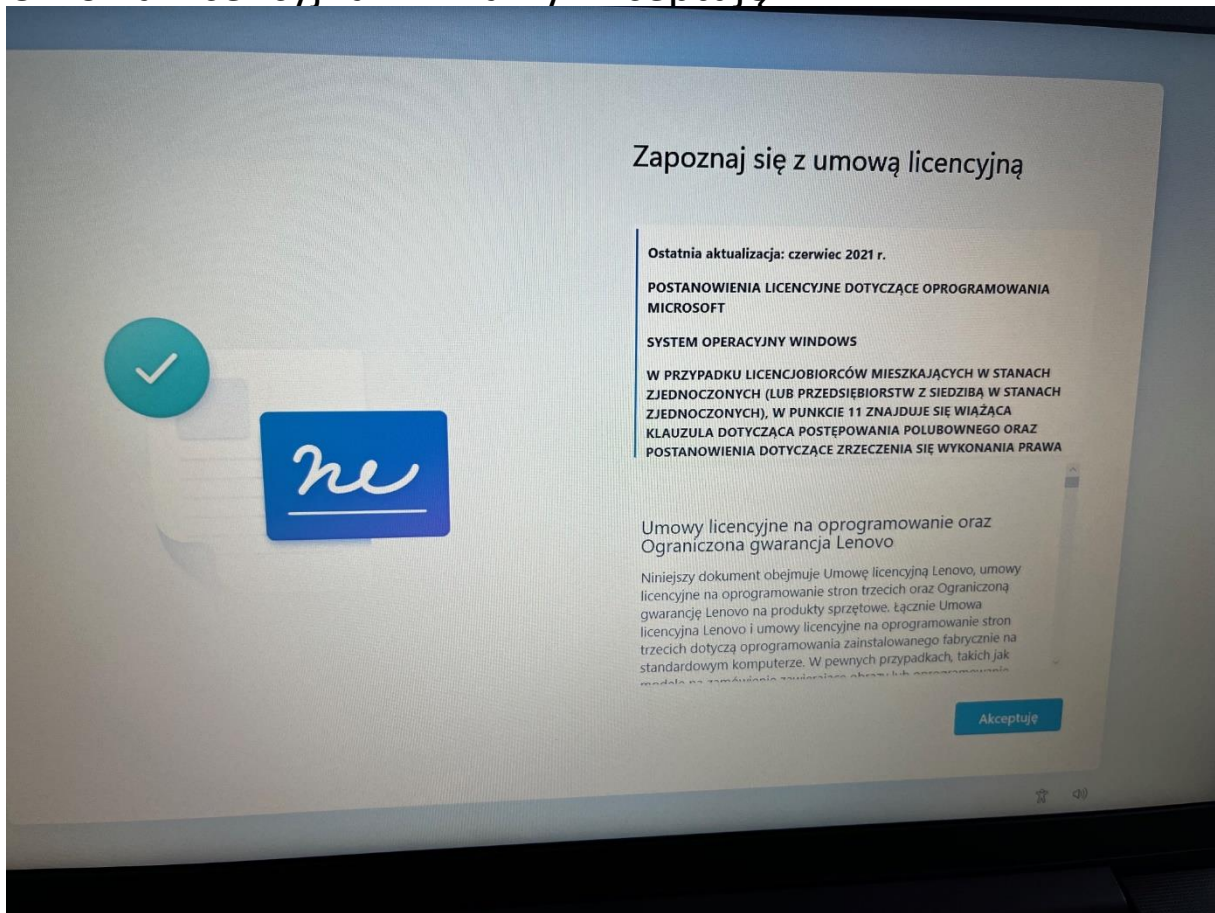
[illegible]

Zapoznaj się z umową licencyjną

Ostatnia aktualizacja: czerwiec 2021 r.

POSTANOWIENIA LICENCYJNE DOTYCZĄCE OPROGRAMOWANIA MICROSOFT

SYSTEM OPERACYJNY WINDOWS

W PRZYPADKU LICENCJOBIORCÓW MIESZKAJĄCYCH W STANACH ZJEDNOCZONYCH (LUB PRZEDSIĘBIORSTW Z SIEDZIBĄ W STANACH ZJEDNOCZONYCH), W PUNKCIE 11 ZNAJDUJE SIĘ WIĄŻĄCA KLAUZULA DOTYCZĄCA POSTĘPOWANIA POLUBOWNEGO ORAZ POSTANOWIENIA DOTYCZĄCE ZRZECZENIA SIĘ WYKONANIA PRAWA

Umowy licencyjne na oprogramowanie oraz Ograniczona gwarancja Lenovo

Niniejszy dokument obejmuje Umowę licencyjną Lenovo, umowy licencyjne na oprogramowanie stron trzecich oraz Ograniczoną gwarancję Lenovo na produkty sprzętowe. Łącznie Umowa licencyjna Lenovo i umowy licencyjne na oprogramowanie stron trzecich dotyczą oprogramowania zainstalowanego fabrycznie na standardowym komputerze. W pewnych przypadkach, takich jak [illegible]

Akceptuję